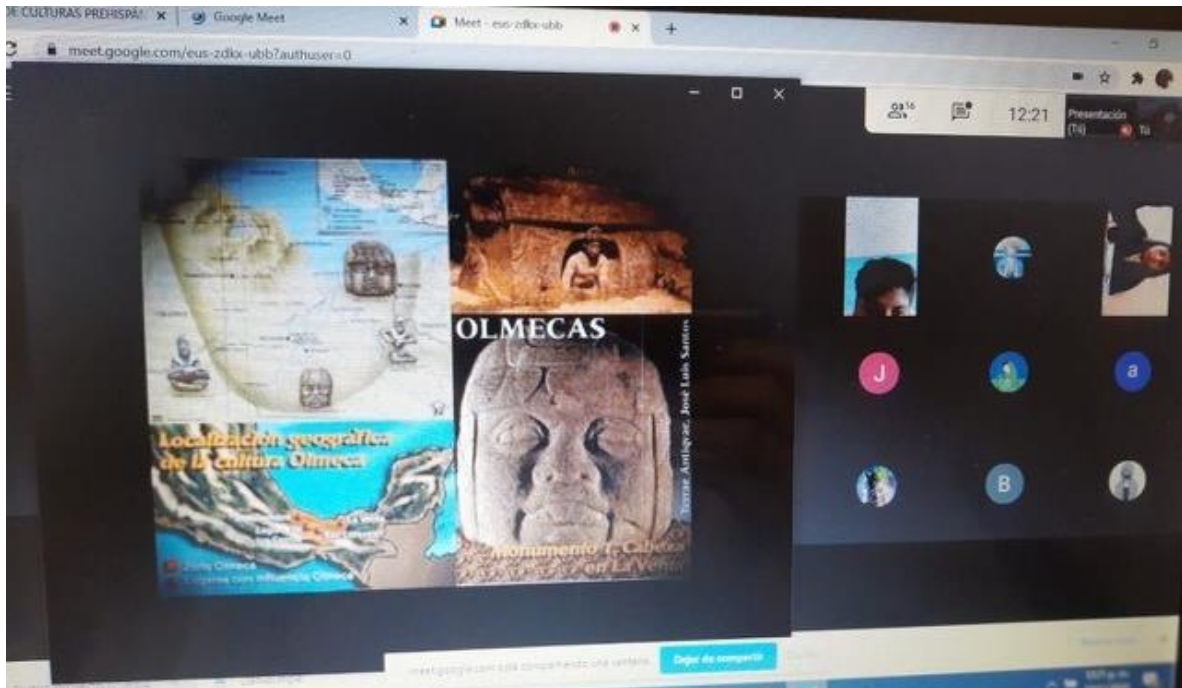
E CULTURAS PREHISPÁ ×
Google Meet ×
Meet - eus-zdkx-ubb ×
+
meet.google.com/eus-zdkx-ubb?authuser=0

16
12:21
Presentación (Tú)
Tú

OLMECAS
Localización geográfica de la cultura Olmeca
Zona Olmeca
Regiones con influencia Olmeca
Monumento 1, Cabeza en La Venta
Terrae Antiquae, José Luis Santos

J
a
B

meet.google.com está compartiendo una ventana.
Dejar de compartir